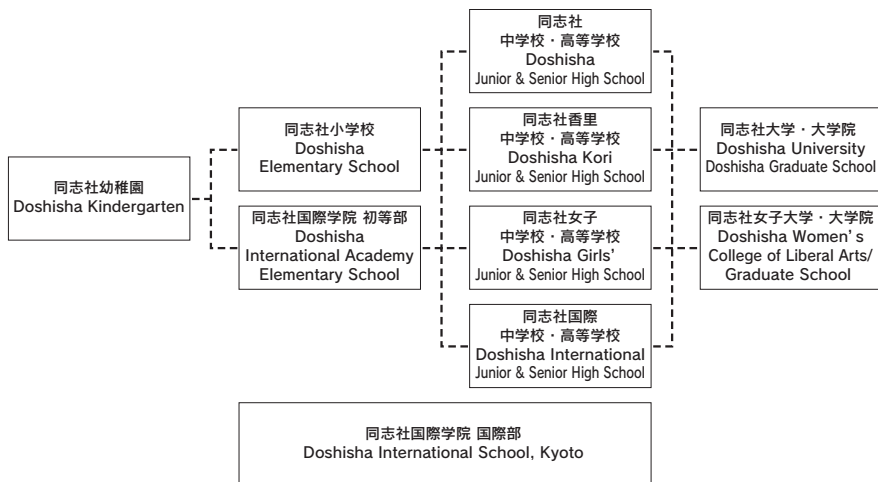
同志社幼稚園
Doshisha Kindergarten

同志社小学校
Doshisha
Elementary School

同志社国際学院 初等部
Doshisha
International Academy
Elementary School

同志社
中学校・高等学校
Doshisha
Junior & Senior High School

同志社香里
中学校・高等学校
Doshisha Kori
Junior & Senior High School

同志社女子
中学校・高等学校
Doshisha Girls'
Junior & Senior High School

同志社国際
中学校・高等学校
Doshisha International
Junior & Senior High School

同志社大学・大学院
Doshisha University
Doshisha Graduate School

同志社女子大学・大学院
Doshisha Women' s
College of Liberal Arts/
Graduate School

同志社国際学院 国際部
Doshisha International School, Kyoto